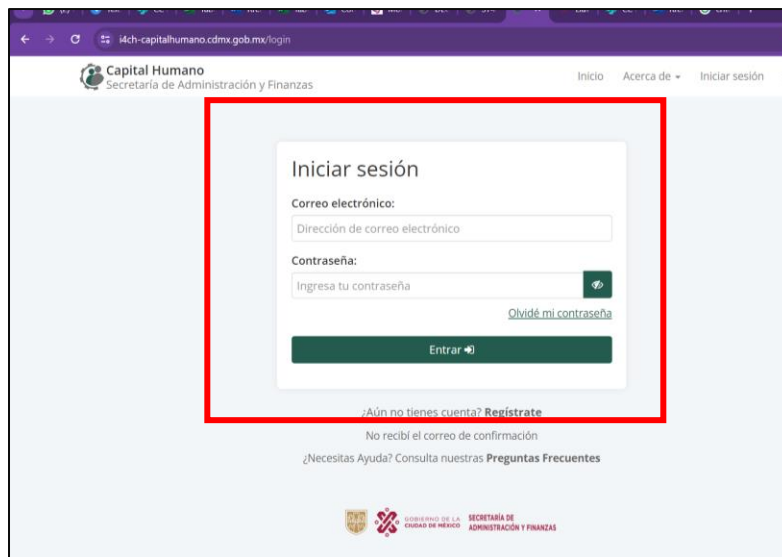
i4ch-capitalhumano.cdmx.gob.mx/login

Capital Humano
Secretaría de Administración y Finanzas

Inicio Acerca de Iniciar sesión

Iniciar sesión

Correo electrónico:

Dirección de correo electrónico

Contraseña:

Ingresa tu contraseña

Olvidé mi contraseña

Entrar

¿Aún no tienes cuenta? Regístrate

No recibí el correo de confirmación

¿Necesitas Ayuda? Consulta nuestras Preguntas Frecuentes

GOBIERNO DE LA CIUDAD DE MÉXICO SECRETARÍA DE ADMINISTRACIÓN Y FINANZAS